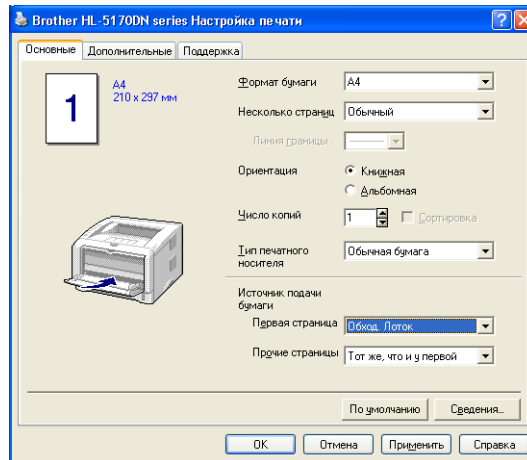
Brother HL-5170DN series Настройка печати

Основные | Дополнительные | Поддержка

1

A4
210 x 297 мм

Формат бумаги | A4
Несколько страниц | Обычный
Линия границы
Ориентация | Книжная | Альбомная
Число копий | 1 | Сортировка
Тип печатного носителя | Обычная бумага
Источник подачи бумаги
Первая страница | Обход. Лоток
Прочие страницы | Тот же, что и у первой

По умолчанию | Сведения...

OK | Отмена | Применить | Справка